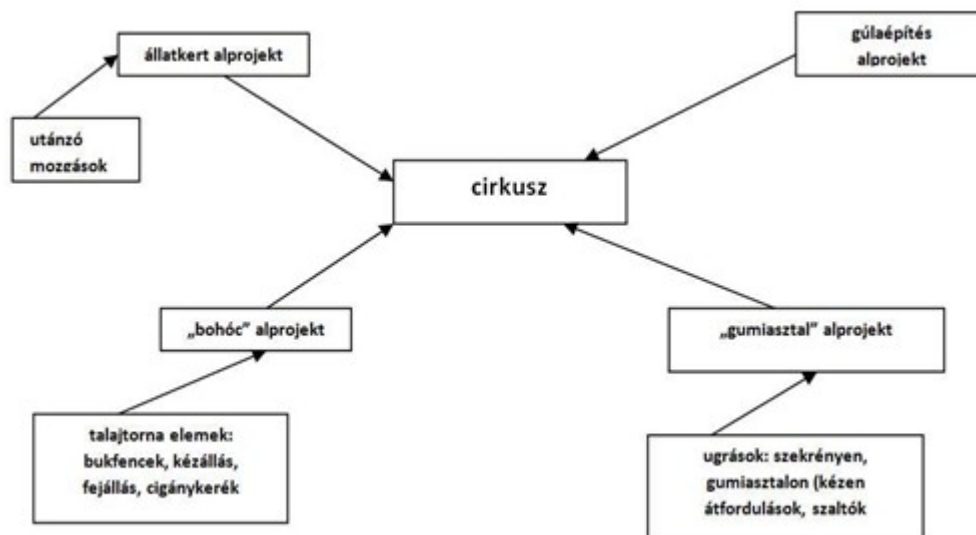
állatkert alprojekt

gúlaépítés alprojekt

utánzó mozgások

cirkusz

„bohóc" alprojekt

„gumiasztal" alprojekt

talajtorna elemek: bukfencek, kézállás, fejállás, cigánykerék

ugrások: szekrényen, gumiasztalon (kézen átfordulások, szaltók